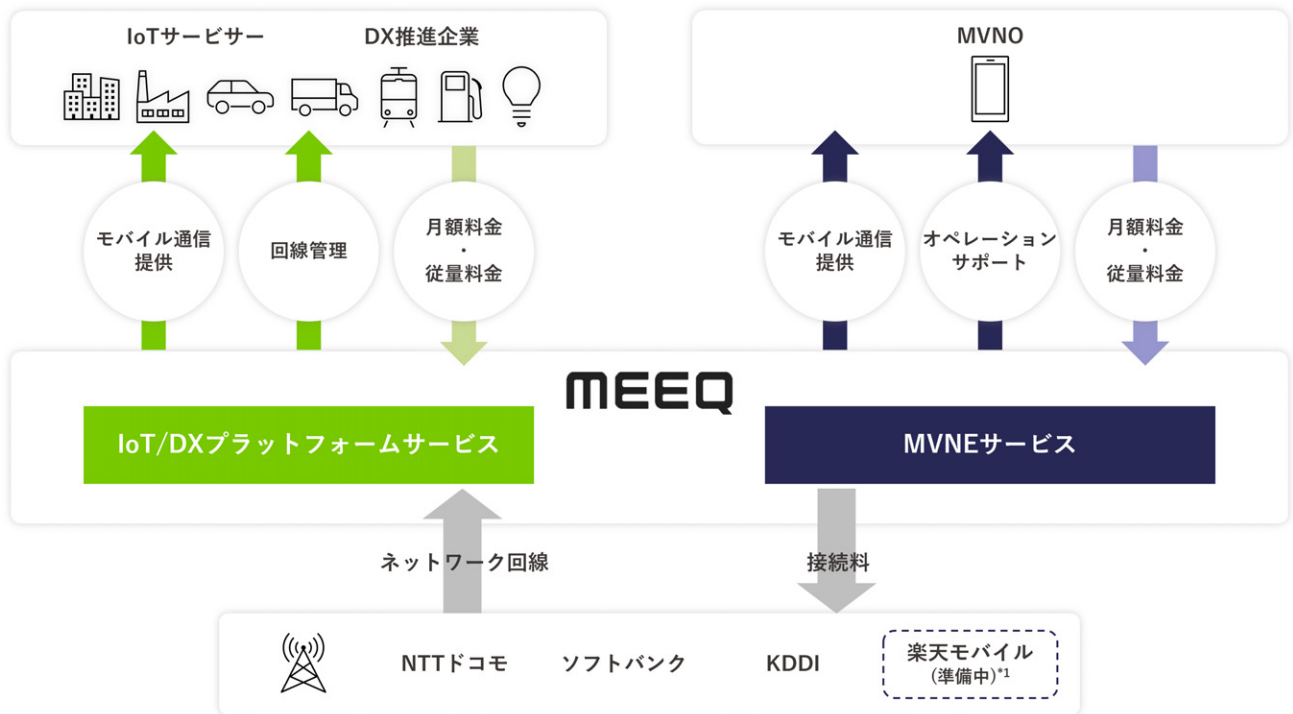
IoTサービサー DX推進企業

MVNO

モバイル通信提供

回線管理

月額料金
・
従量料金

モバイル通信提供

オペレーションサポート

月額料金
・
従量料金

MEEQ

IoT/DXプラットフォームサービス

MVNEサービス

ネットワーク回線

接続料

NTTドコモ ソフトバンク KDDI 楽天モバイル (準備中)$^{*1}$